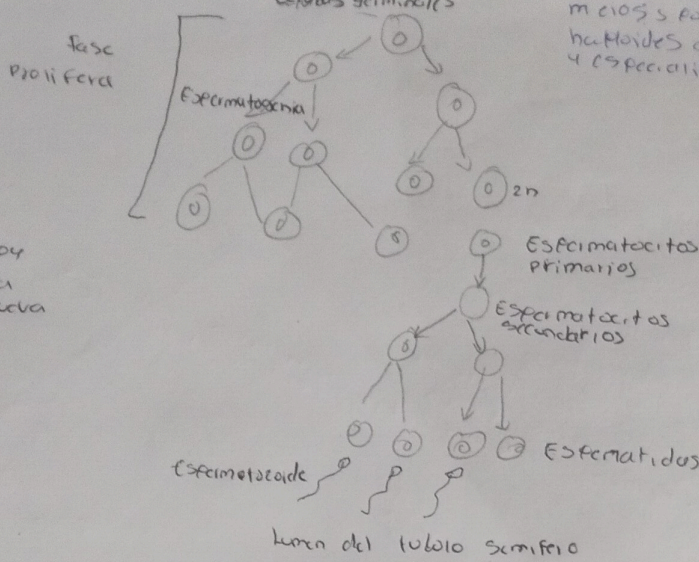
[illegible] germinales

meiosis fo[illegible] haploides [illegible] y especiali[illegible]

fase proliferat

Espermatogenia

2n

oy
a
leva

Espermatocitos primarios

Espermatocitos secundarios

Espermatidas

Espermatozoide

lumen del tubulo seminifero